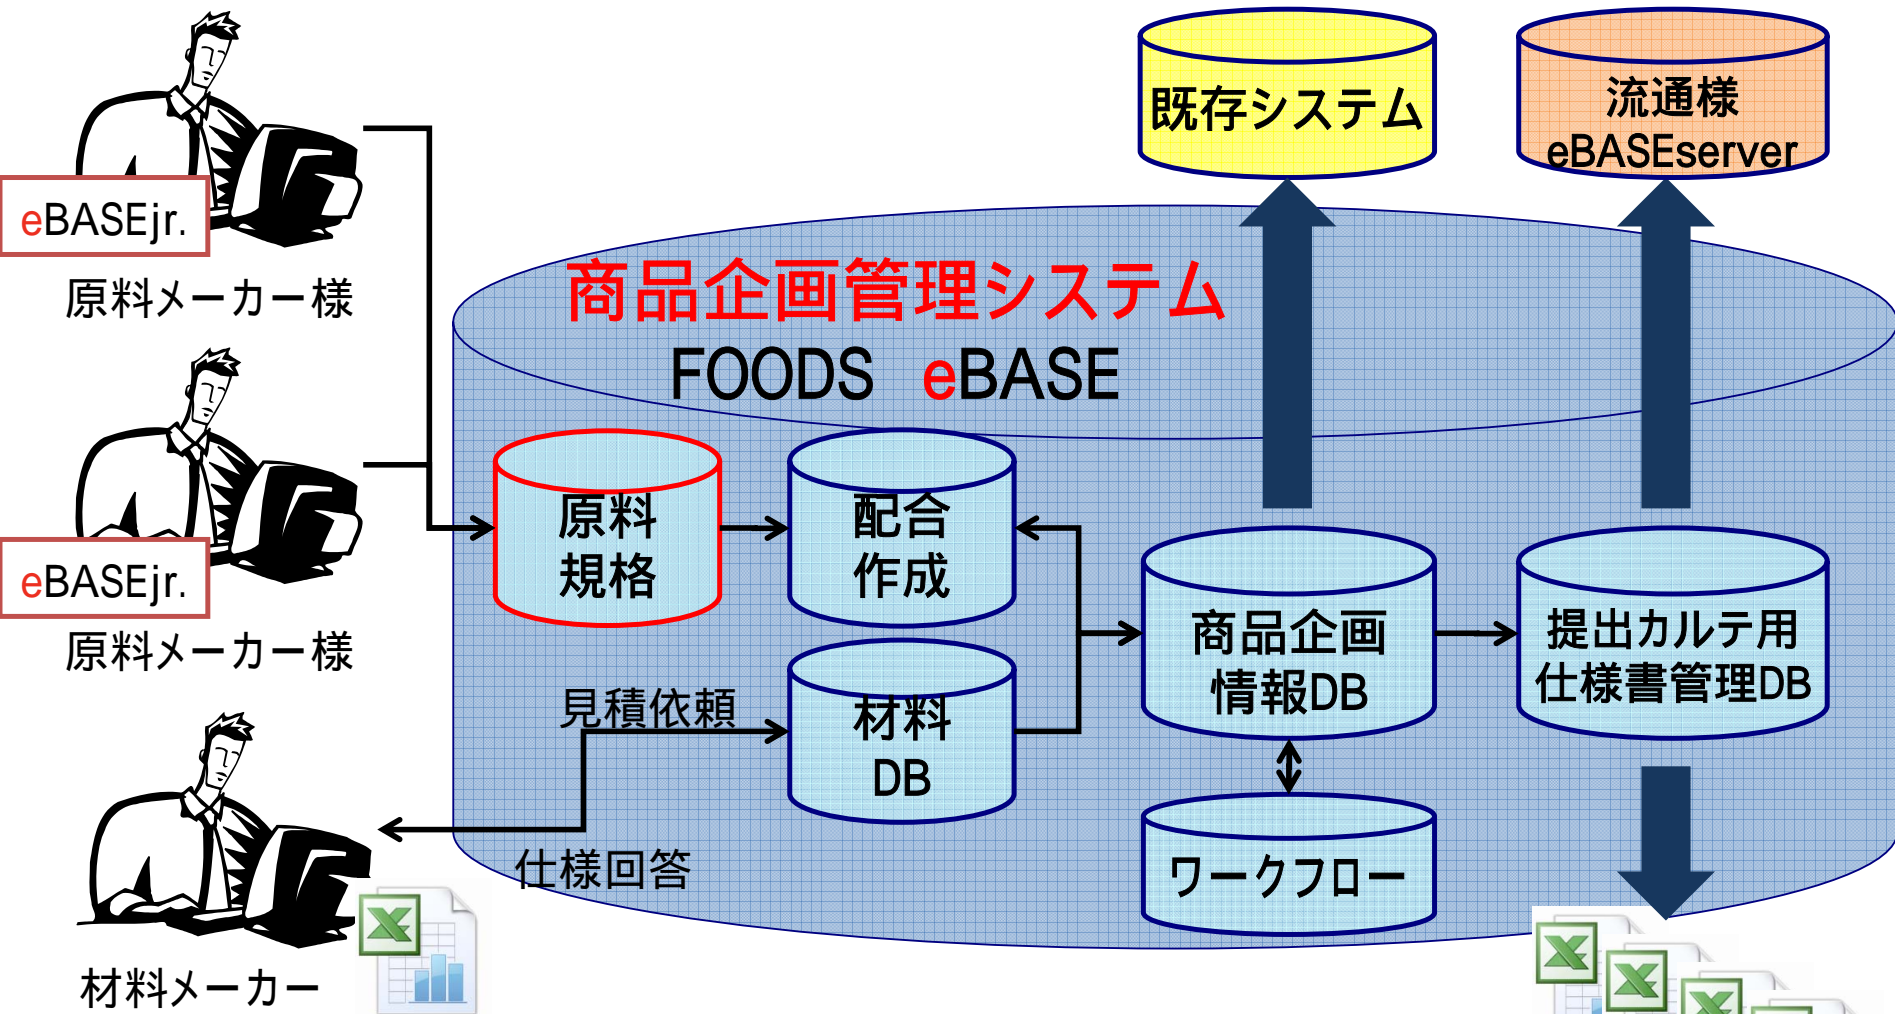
既存システム

流通様
eBASEserver

eBASEjr.
原料メーカー様

商品企画管理システム
FOODS eBASE

eBASEjr.
原料メーカー様

原料
規格

配合
作成

見積依頼

材料
DB

商品企画
情報DB

提出カルテ用
仕様書管理DB

ワークフロー

仕様回答

材料メーカー